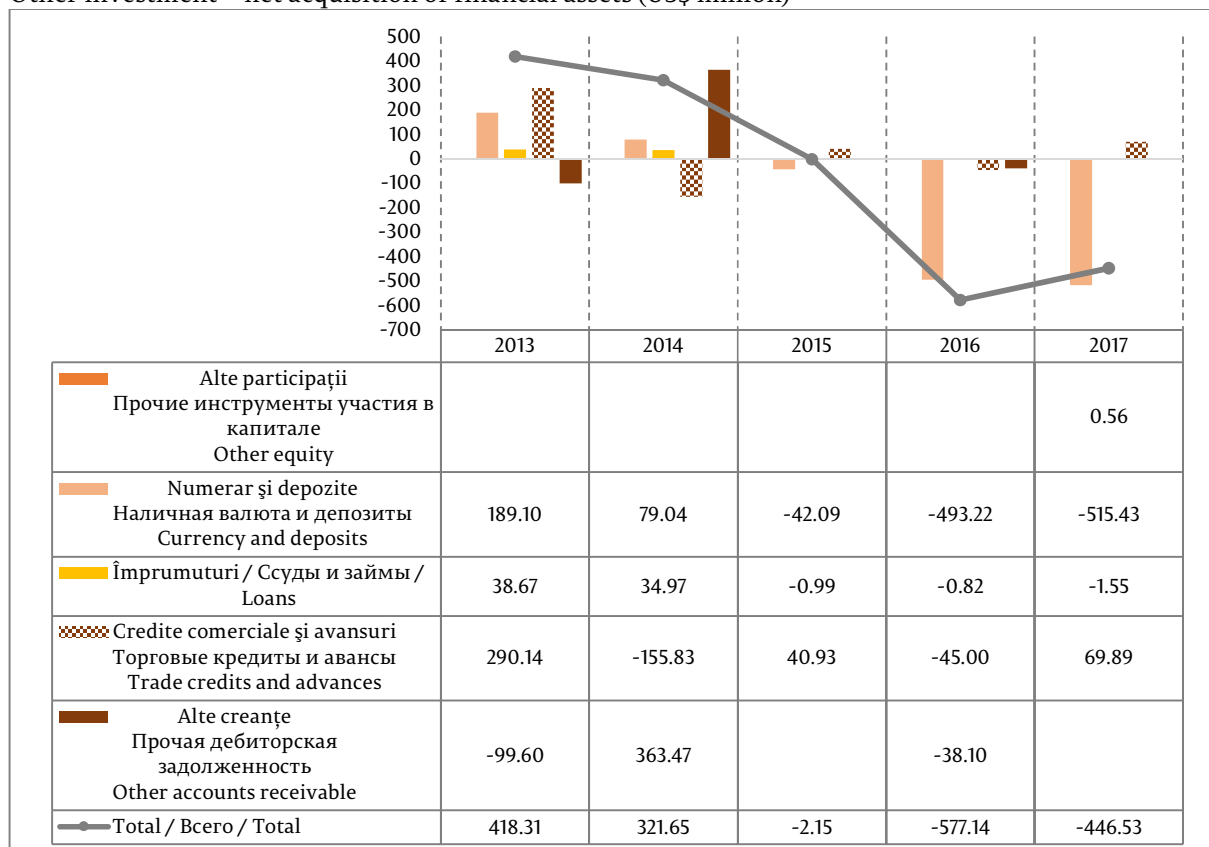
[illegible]

500
400
300
200
100
0
-100
-200
-300
-400
-500
-600
-700

| | 2013 | 2014 | 2015 | 2016 | 2017 |
|---|---|---|---|---|---|
| Alte participații Прочие инструменты участия в капитале Other equity | | | | | 0.56 |
| Numerar şi depozite Наличная валюта и депозиты Currency and deposits | 189.10 | 79.04 | -42.09 | -493.22 | -515.43 |
| Împrumuturi / Ссуды и займы / Loans | 38.67 | 34.97 | -0.99 | -0.82 | -1.55 |
| Credite comerciale şi avansuri Торговые кредиты и авансы Trade credits and advances | 290.14 | -155.83 | 40.93 | -45.00 | 69.89 |
| Alte creanțe Прочая дебиторская задолженность Other accounts receivable | -99.60 | 363.47 | | -38.10 | |
| Total / Всего / Total | 418.31 | 321.65 | -2.15 | -577.14 | -446.53 |